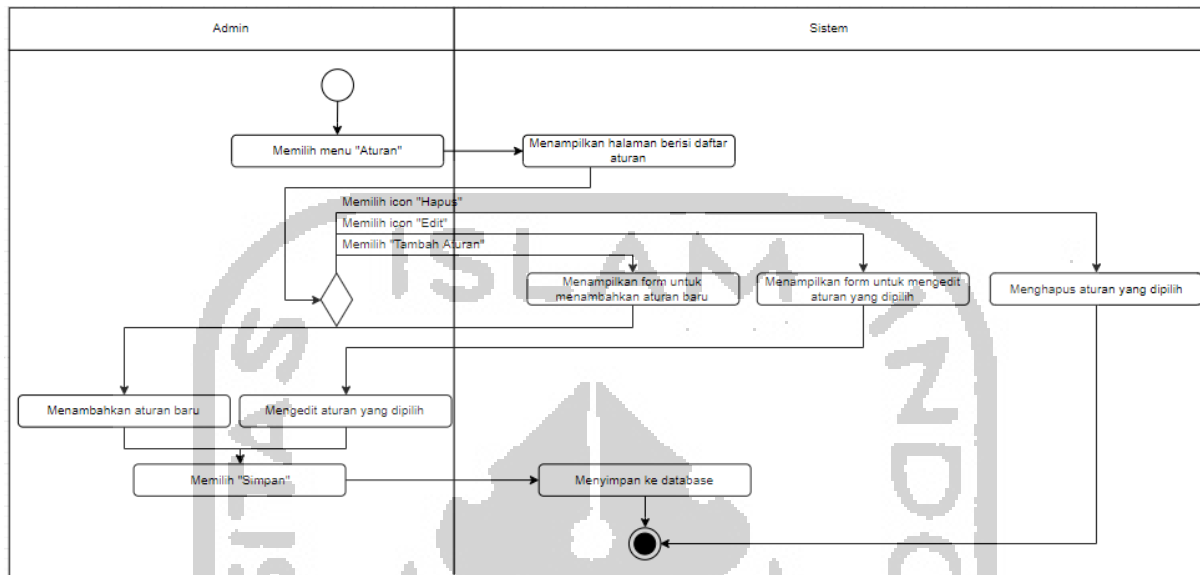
Admin

Sistem

Memilih menu "Aturan"

Menampilkan halaman berisi daftar aturan

Memilih icon "Hapus"

Memilih icon "Edit"

Memilih "Tambah Aturan"

Menampilkan form untuk menambahkan aturan baru

Menampilkan form untuk mengedit aturan yang dipilih

Menghapus aturan yang dipilih

Menambahkan aturan baru

Mengedit aturan yang dipilih

Memilih "Simpan"

Menyimpan ke database